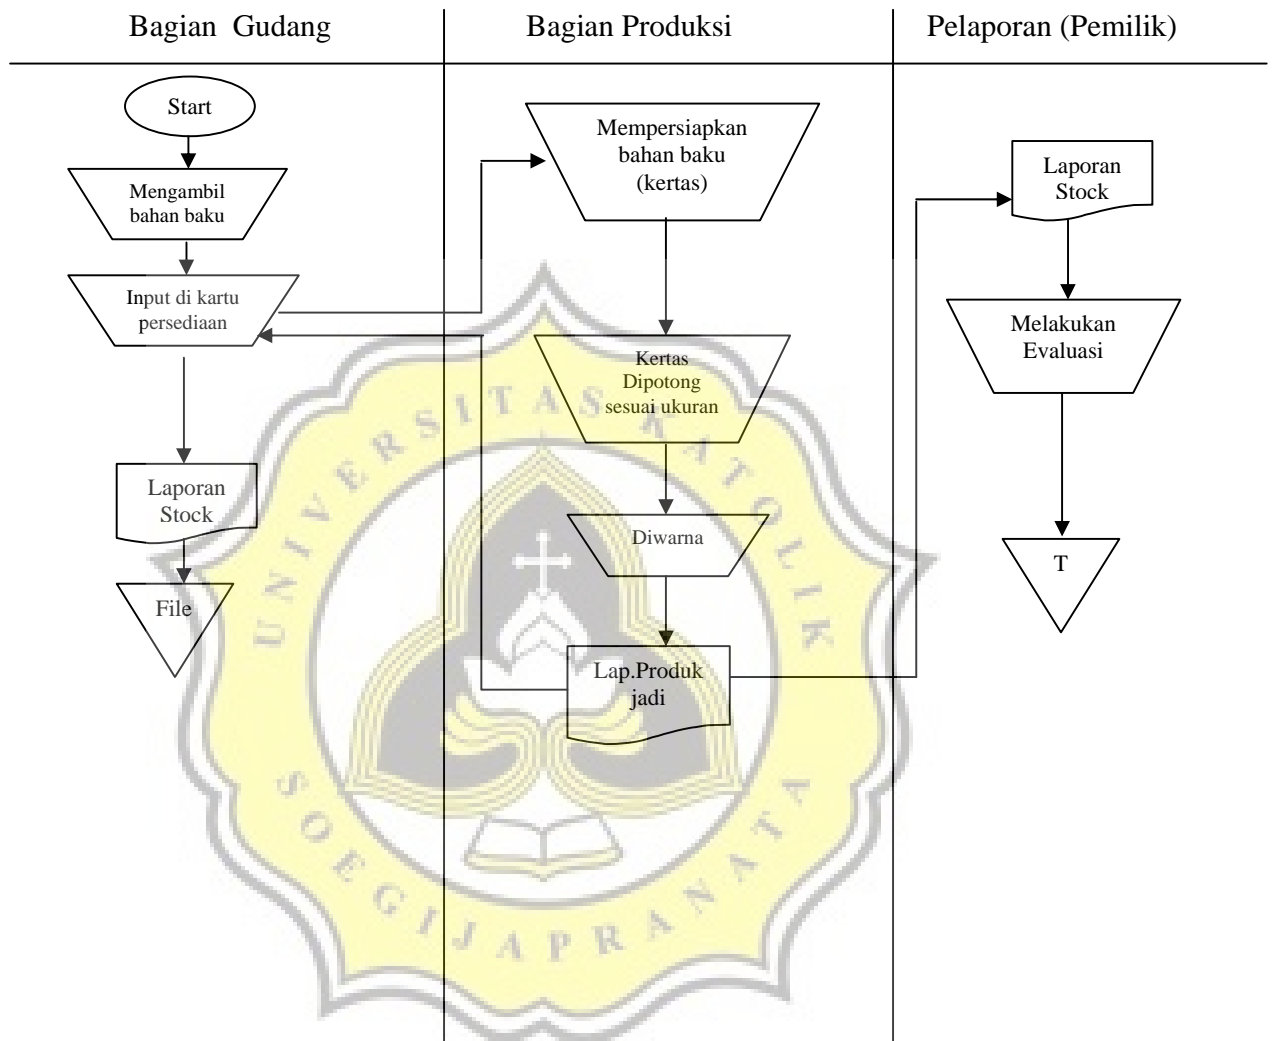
Bagian Gudang

Start

Mengambil bahan baku

Input di kartu persediaan

Laporan Stock

File

Bagian Produksi

Mempersiapkan bahan baku (kertas)

Kertas Dipotong sesuai ukuran

Diwarna

Lap.Produk jadi

Pelaporan (Pemilik)

Laporan Stock

Melakukan Evaluasi

T

UNIVERSITAS KATOLIK SOEGIJAPRANATA